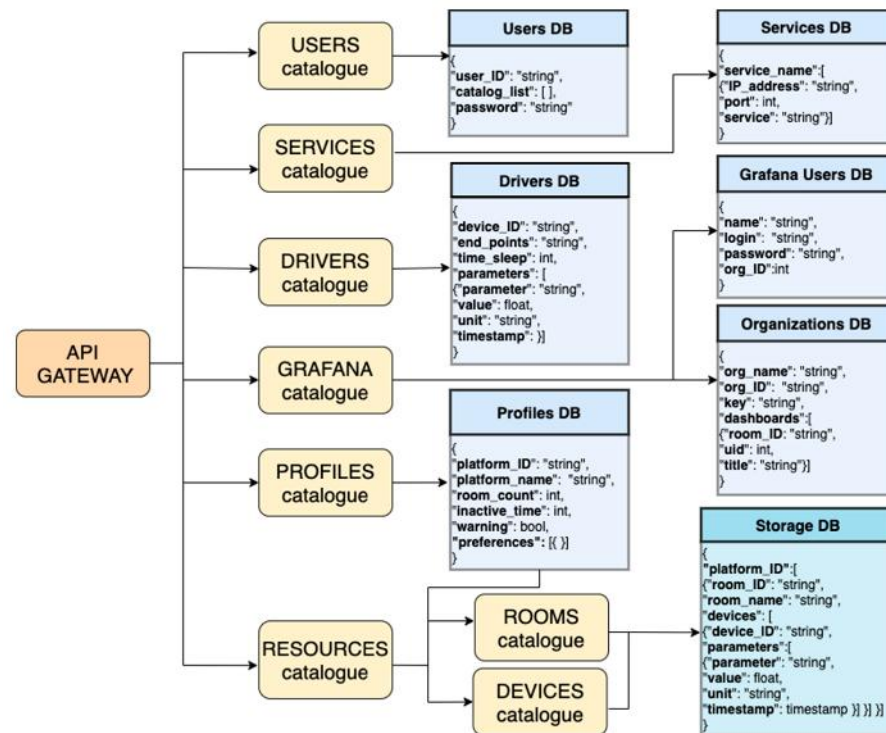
API GATEWAY

USERS catalogue

SERVICES catalogue

DRIVERS catalogue

GRAFANA catalogue

PROFILES catalogue

RESOURCES catalogue

ROOMS catalogue

DEVICES catalogue

Users DB
{
"user_ID": "string",
"catalog_list": [ ],
"password": "string"
}

Drivers DB
{
"device_ID": "string",
"end_points": "string",
"time_sleep": int,
"parameters": [
{"parameter": "string",
"value": float,
"unit": "string",
"timestamp": }]
}

Profiles DB
{
"platform_ID": "string",
"platform_name": "string",
"room_count": int,
"inactive_time": int,
"warning": bool,
"preferences": [{ }]
}

Services DB
{
"service_name":[
{"IP_address": "string",
"port": int,
"service": "string"}]
}

Grafana Users DB
{
"name": "string",
"login": "string",
"password": "string",
"org_ID":int
}

Organizations DB
{
"org_name": "string",
"org_ID": "string",
"key": "string",
"dashboards":[
{"room_ID: "string",
"uid": int,
"title": "string"}]
}

Storage DB
{
"platform_ID":[
{"room_ID": "string",
"room_name": "string",
"devices": [
{"device_ID": "string",
"parameters":[
{"parameter": "string",
"value": float,
"unit": "string",
"timestamp": timestamp }] }] }]
}